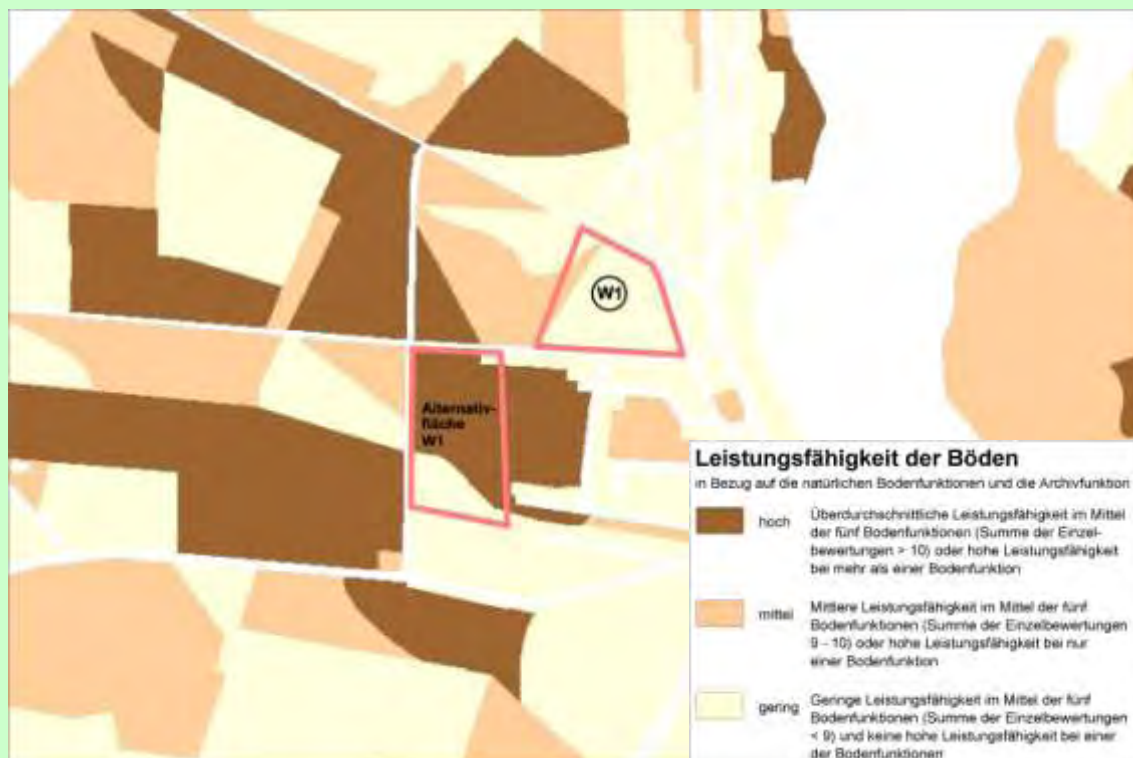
W1

Alternativfläche W1

Leistungsfähigkeit der Böden

in Bezug auf die natürlichen Bodenfunktionen und die Archivfunktion

hoch Überdurchschnittliche Leistungsfähigkeit im Mittel der fünf Bodenfunktionen (Summe der Einzelbewertungen > 10) oder hohe Leistungsfähigkeit bei mehr als einer Bodenfunktion

mittel Mittlere Leistungsfähigkeit im Mittel der fünf Bodenfunktionen (Summe der Einzelbewertungen 9 - 10) oder hohe Leistungsfähigkeit bei nur einer Bodenfunktion

gering Geringe Leistungsfähigkeit im Mittel der fünf Bodenfunktionen (Summe der Einzelbewertungen < 9) und keine hohe Leistungsfähigkeit bei einer der Bodenfunktionen